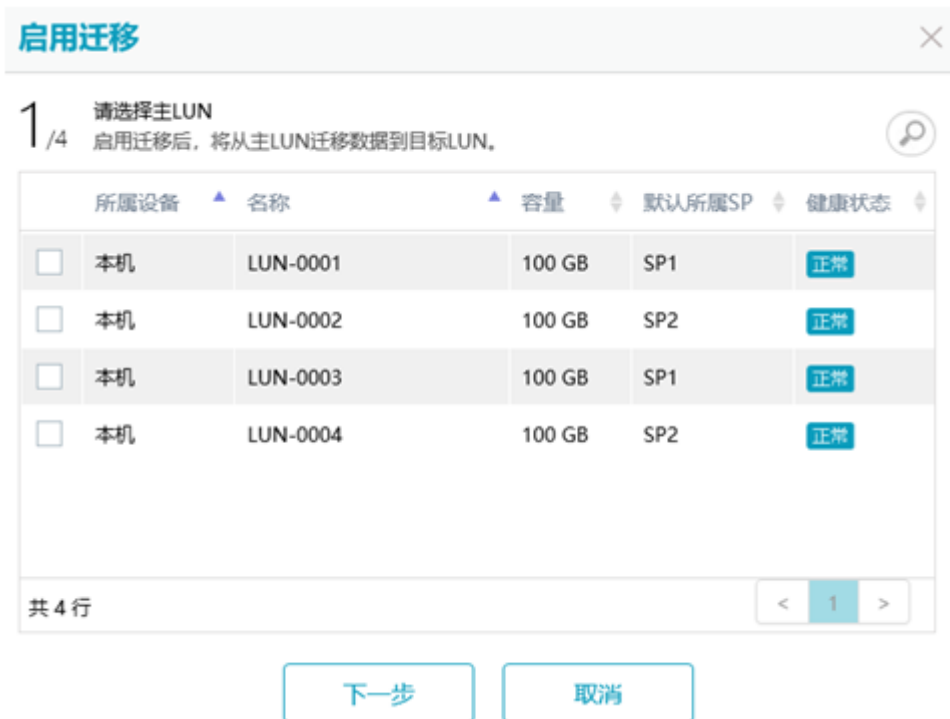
启用迁移

1/4 请选择主LUN
启用迁移后，将从主LUN迁移数据到目标LUN。

| | 所属设备 | 名称 | 容量 | 默认所属SP | 健康状态 |
|---|---|---|---|---|---|
| | 本机 | LUN-0001 | 100 GB | SP1 | 正常 |
| | 本机 | LUN-0002 | 100 GB | SP2 | 正常 |
| | 本机 | LUN-0003 | 100 GB | SP1 | 正常 |
| | 本机 | LUN-0004 | 100 GB | SP2 | 正常 |

共 4 行
< 1 >

下一步 取消